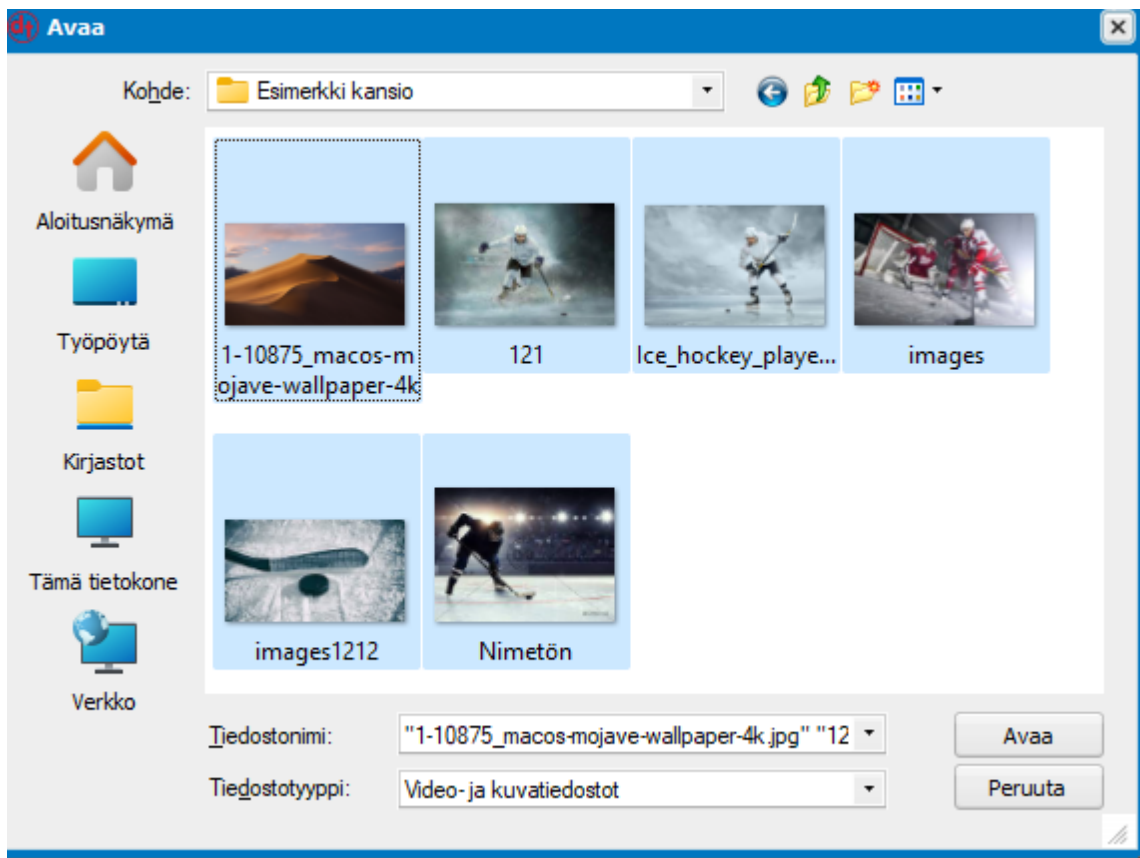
Avaa

Kohde: Esimerkki kansio

Aloitusnäkymä

Työpöytä

Kirjastot

Tämä tietokone

Verkko

1-10875_macos-mojave-wallpaper-4k

121

Ice_hockey_playe...

images

images1212

Nimetön

Tiedostonimi: "1-10875_macos-mojave-wallpaper-4k.jpg" "12

Tiedostotyyppi: Video- ja kuvatiedostot

Avaa

Peruuta